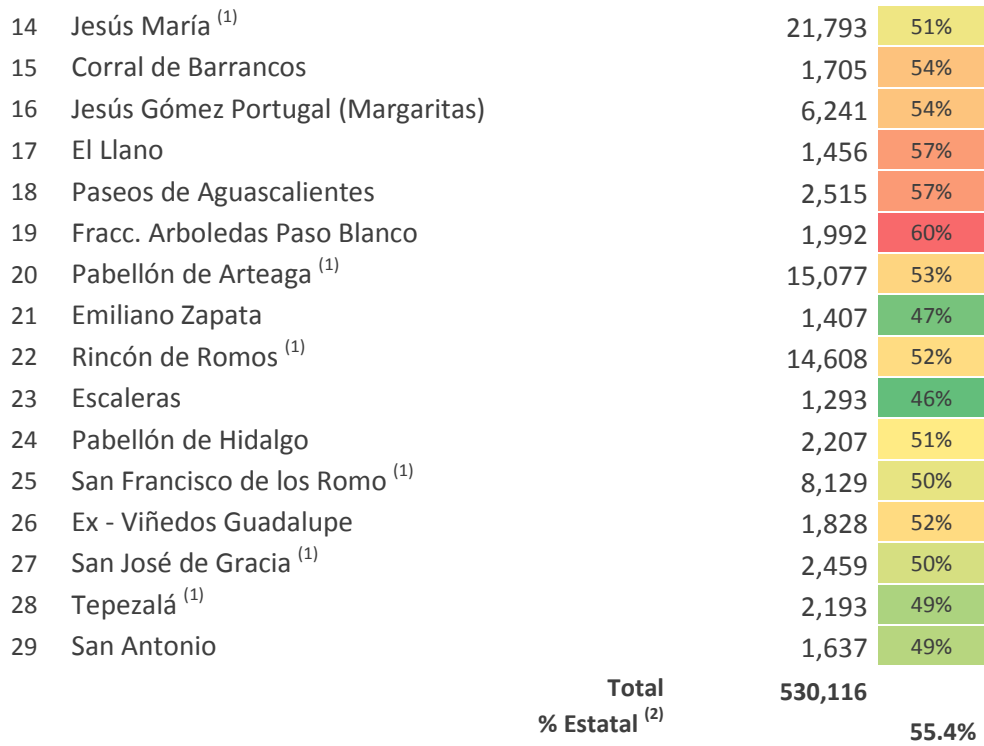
| | | | |
|---|---|---|---|
| 14 | Jesús María $^{(1)}$ | 21,793 | 51% |
| 15 | Corral de Barrancos | 1,705 | 54% |
| 16 | Jesús Gómez Portugal (Margaritas) | 6,241 | 54% |
| 17 | El Llano | 1,456 | 57% |
| 18 | Paseos de Aguascalientes | 2,515 | 57% |
| 19 | Fracc. Arboledas Paso Blanco | 1,992 | 60% |
| 20 | Pabellón de Arteaga $^{(1)}$ | 15,077 | 53% |
| 21 | Emiliano Zapata | 1,407 | 47% |
| 22 | Rincón de Romos $^{(1)}$ | 14,608 | 52% |
| 23 | Escaleras | 1,293 | 46% |
| 24 | Pabellón de Hidalgo | 2,207 | 51% |
| 25 | San Francisco de los Romo $^{(1)}$ | 8,129 | 50% |
| 26 | Ex - Viñedos Guadalupe | 1,828 | 52% |
| 27 | San José de Gracia $^{(1)}$ | 2,459 | 50% |
| 28 | Tepezalá $^{(1)}$ | 2,193 | 49% |
| 29 | San Antonio | 1,637 | 49% |
| | Total | 530,116 | |
| | % Estatal $^{(2)}$ | | 55.4% |